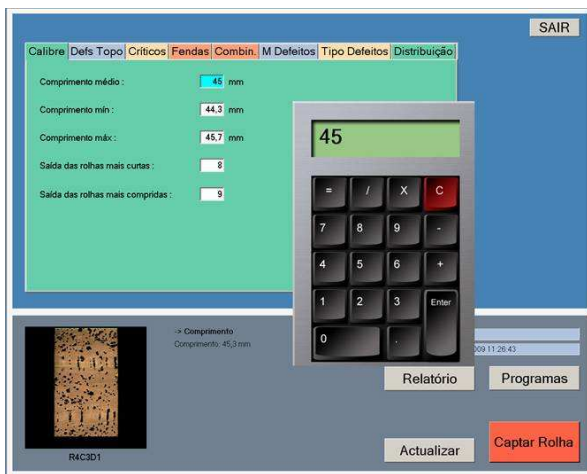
SAIR

Calibre | Defs Topo | Críticos | Fendas | Combin. | M Defeitos | Tipo Defeitos | Distribuição

Comprimento médio : 45 mm

Comprimento mín : 44,3 mm

Comprimento máx : 45,7 mm

Saída das rolhas mais curtas : 8

Saída das rolhas mais compridas : 9

45

= / X C
7 8 9 -
4 5 6 +
1 2 3 Enter
0 .

-> Comprimento
Comprimento: 45,3 mm

009 11:26:43

Relatório

Programas

R4C3D1

Actualizar

Captar Rolha